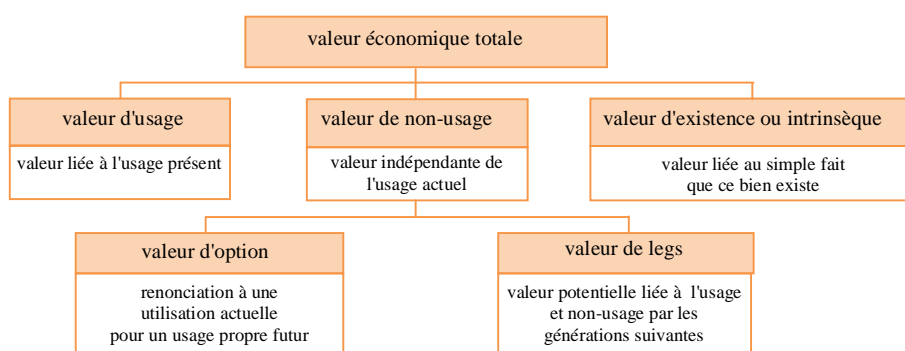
valeur économique totale

valeur d'usage

valeur liée à l'usage présent

valeur de non-usage

valeur indépendante de l'usage actuel

valeur d'existence ou intrinsèque

valeur liée au simple fait que ce bien existe

valeur d'option

renonciation à une utilisation actuelle pour un usage propre futur

valeur de legs

valeur potentielle liée à l'usage et non-usage par les générations suivantes